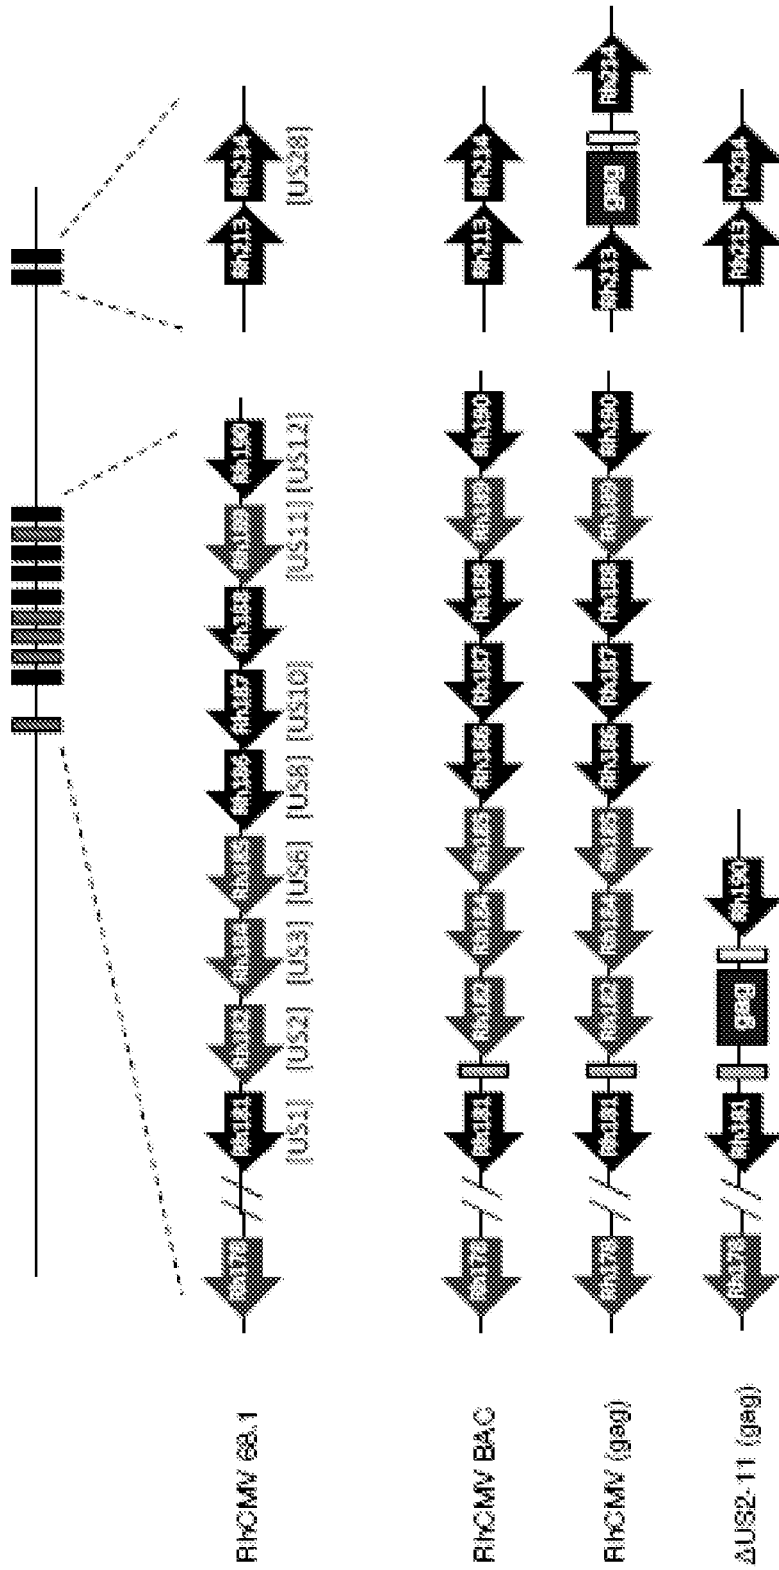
RhCMV 68.1

RhCMV BAC

RhCMV (gag)

ΔUS2-11 (gag)

Rh177

Rh181

Rh182

Rh183

Rh184

Rh185

Rh186

Rh187

Rh188

Rh189

Rh190

Rh213

Rh214

[US1]

[US2]

[US3]

[US6]

[US8]

[US10]

[US11]

[US12]

[US28]

gag

Rh190